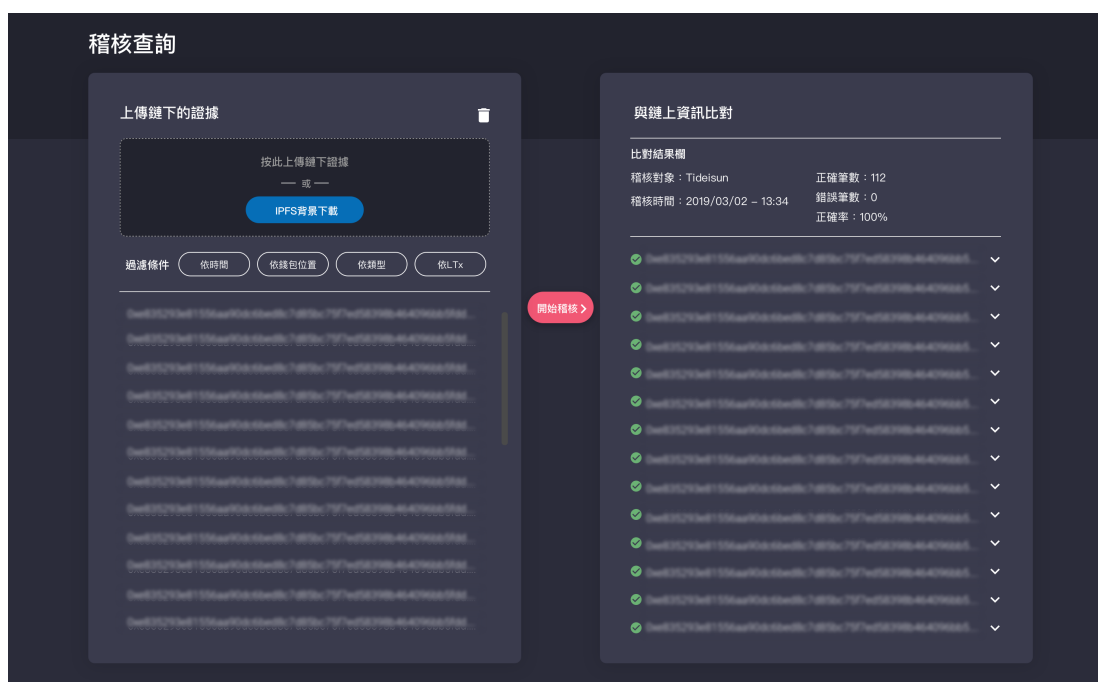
稽核查詢

上傳鏈下的證據

按此上傳鏈下證據

— 或 —

IPFS背景下載

過濾條件 依時間 依錢包位置 依類型 依LTx

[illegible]
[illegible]
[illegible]
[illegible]
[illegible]
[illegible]
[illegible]
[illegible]
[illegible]
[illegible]
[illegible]
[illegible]

開始稽核

與鏈上資訊比對

比對結果欄

稽核對象：Tideisun
稽核時間：2019/03/02 – 13:34

正確筆數：112
錯誤筆數：0
正確率：100%

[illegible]
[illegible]
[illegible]
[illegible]
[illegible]
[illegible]
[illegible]
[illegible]
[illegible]
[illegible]
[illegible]
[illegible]
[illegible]
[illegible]